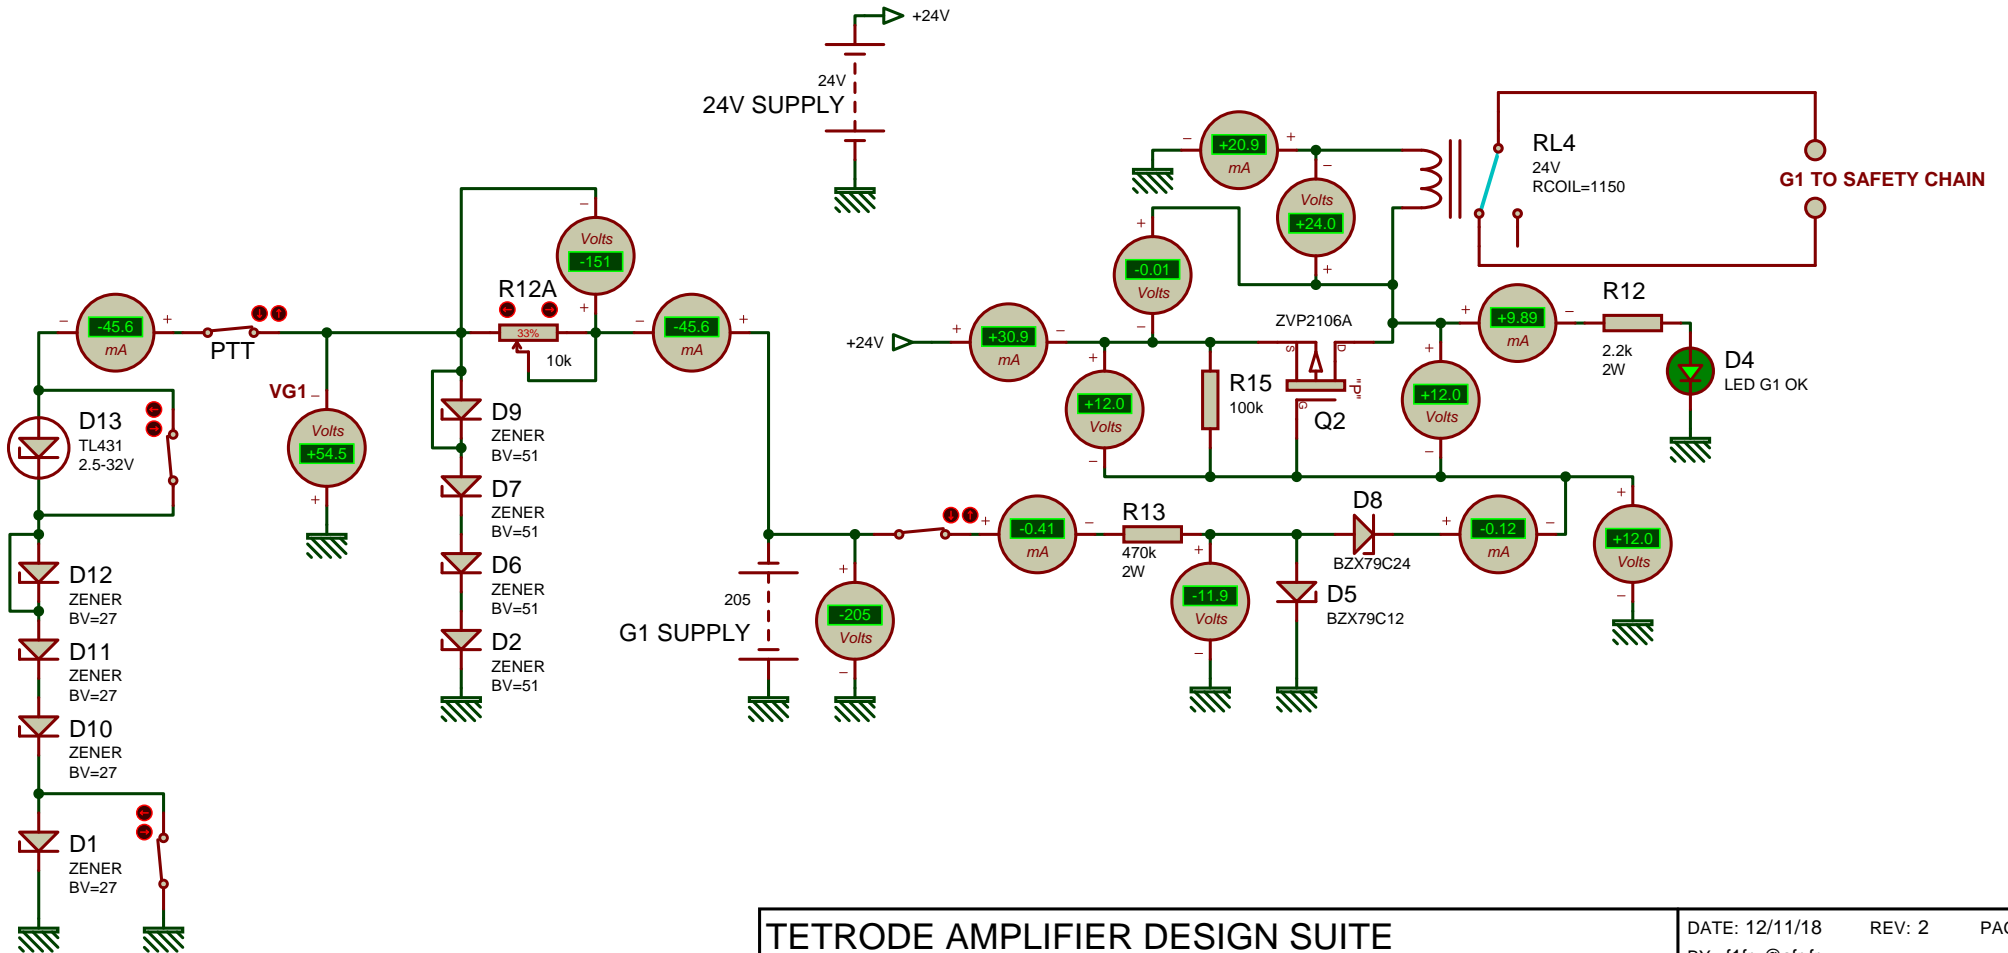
+24V

24V
24V SUPPLY

RL4
24V
RCOIL=1150

G1 TO SAFETY CHAIN

+20.9
mA

Volts
+24.0

-0.01
Volts

-45.6
mA

PTT

Volts
-151

R12A
33%
10k

-45.6
mA

+24V

+30.9
mA

ZVP2106A

+9.89
mA

R12
2.2k
2W

D4
LED G1 OK

D13
TL431
2.5-32V

VG1

Volts
+54.5

D9
ZENER
BV=51

D7
ZENER
BV=51

D6
ZENER
BV=51

D2
ZENER
BV=51

+12.0
Volts

R15
100k

Q2

+12.0
Volts

D12
ZENER
BV=27

D11
ZENER
BV=27

D10
ZENER
BV=27

D1
ZENER
BV=27

205
G1 SUPPLY

-205
Volts

-0.41
mA

R13
470k
2W

-11.9
Volts

D8
BZX79C24

D5
BZX79C12

-0.12
mA

+12.0
Volts

TETRODE AMPLIFIER DESIGN SUITE

DATE: 12/11/18
REV: 2
PA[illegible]